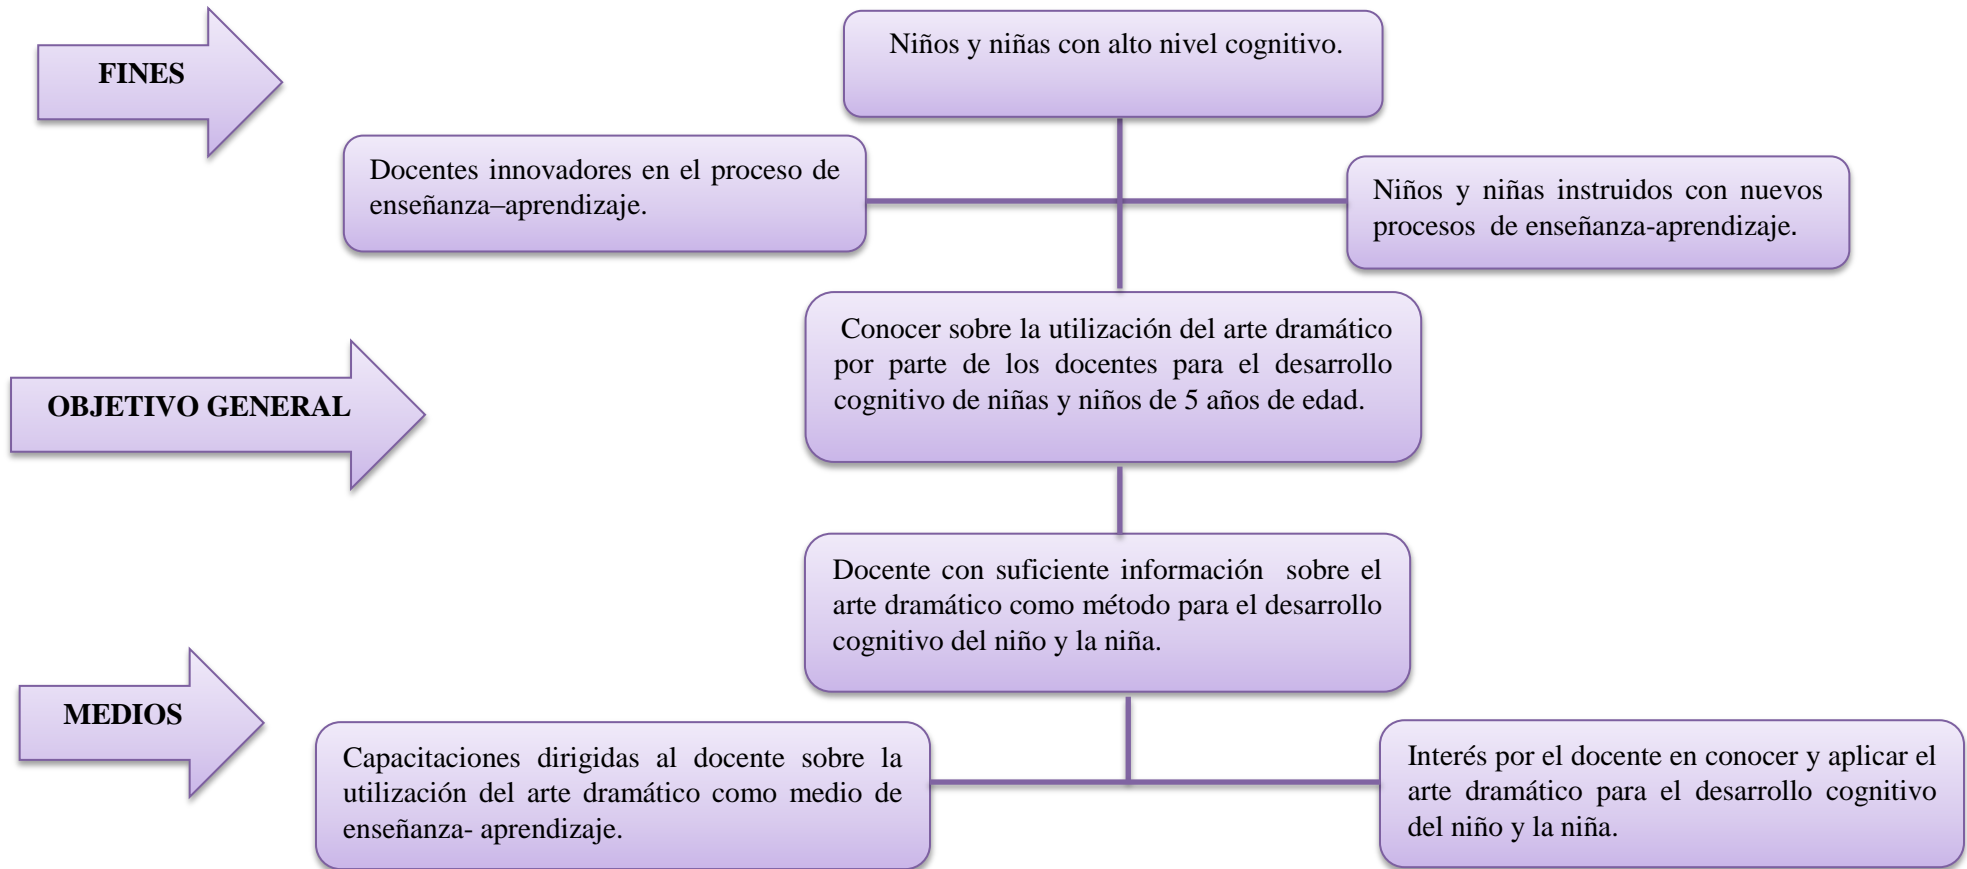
FINES

Niños y niñas con alto nivel cognitivo.

Docentes innovadores en el proceso de enseñanza–aprendizaje.

Niños y niñas instruidos con nuevos procesos de enseñanza-aprendizaje.

OBJETIVO GENERAL

Conocer sobre la utilización del arte dramático por parte de los docentes para el desarrollo cognitivo de niñas y niños de 5 años de edad.

Docente con suficiente información sobre el arte dramático como método para el desarrollo cognitivo del niño y la niña.

MEDIOS

Capacitaciones dirigidas al docente sobre la utilización del arte dramático como medio de enseñanza- aprendizaje.

Interés por el docente en conocer y aplicar el arte dramático para el desarrollo cognitivo del niño y la niña.